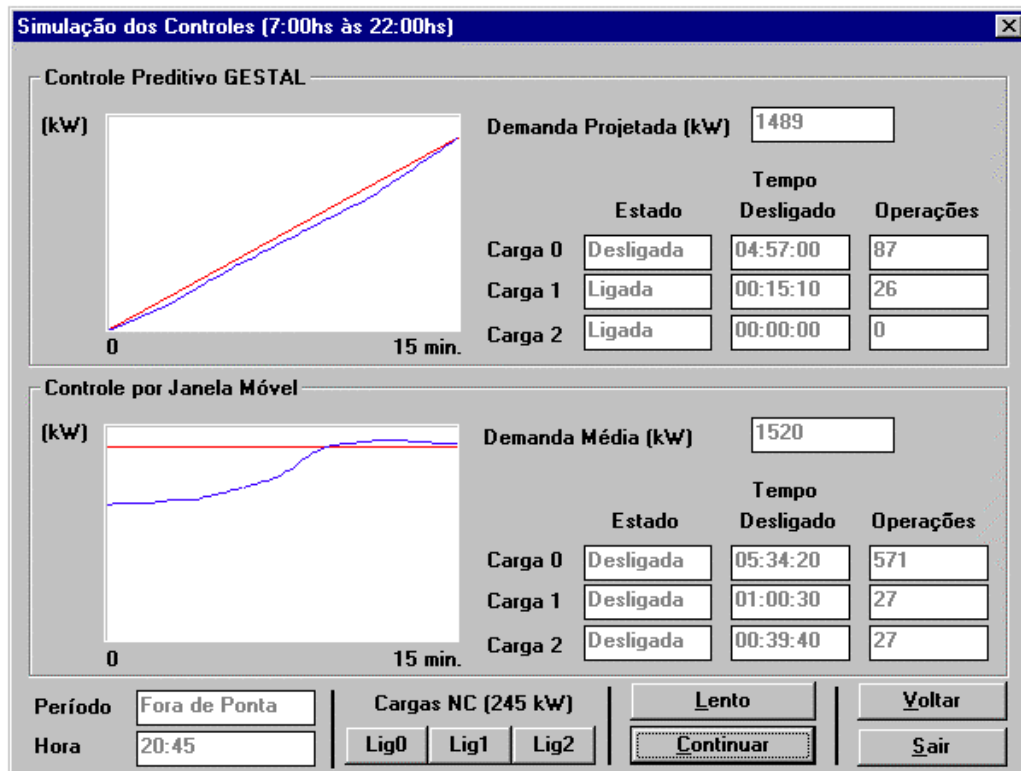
Simulação dos Controles (7:00hs às 22:00hs)

Controle Preditivo GESTAL

(kW)

0

15 min.

Demanda Projetada (kW) 1489

| | Estado | Tempo Desligado | Operações |
|---|---|---|---|
| Carga 0 | Desligada | 04:57:00 | 87 |
| Carga 1 | Ligada | 00:15:10 | 26 |
| Carga 2 | Ligada | 00:00:00 | 0 |

Controle por Janela Móvel

(kW)

0

15 min.

Demanda Média (kW) 1520

| | Estado | Tempo Desligado | Operações |
|---|---|---|---|
| Carga 0 | Desligada | 05:34:20 | 571 |
| Carga 1 | Desligada | 01:00:30 | 27 |
| Carga 2 | Desligada | 00:39:40 | 27 |

Período Fora de Ponta

Hora 20:45

Cargas NC (245 kW)

Lig0 Lig1 Lig2

Lento

Continuar

Voltar

Sair